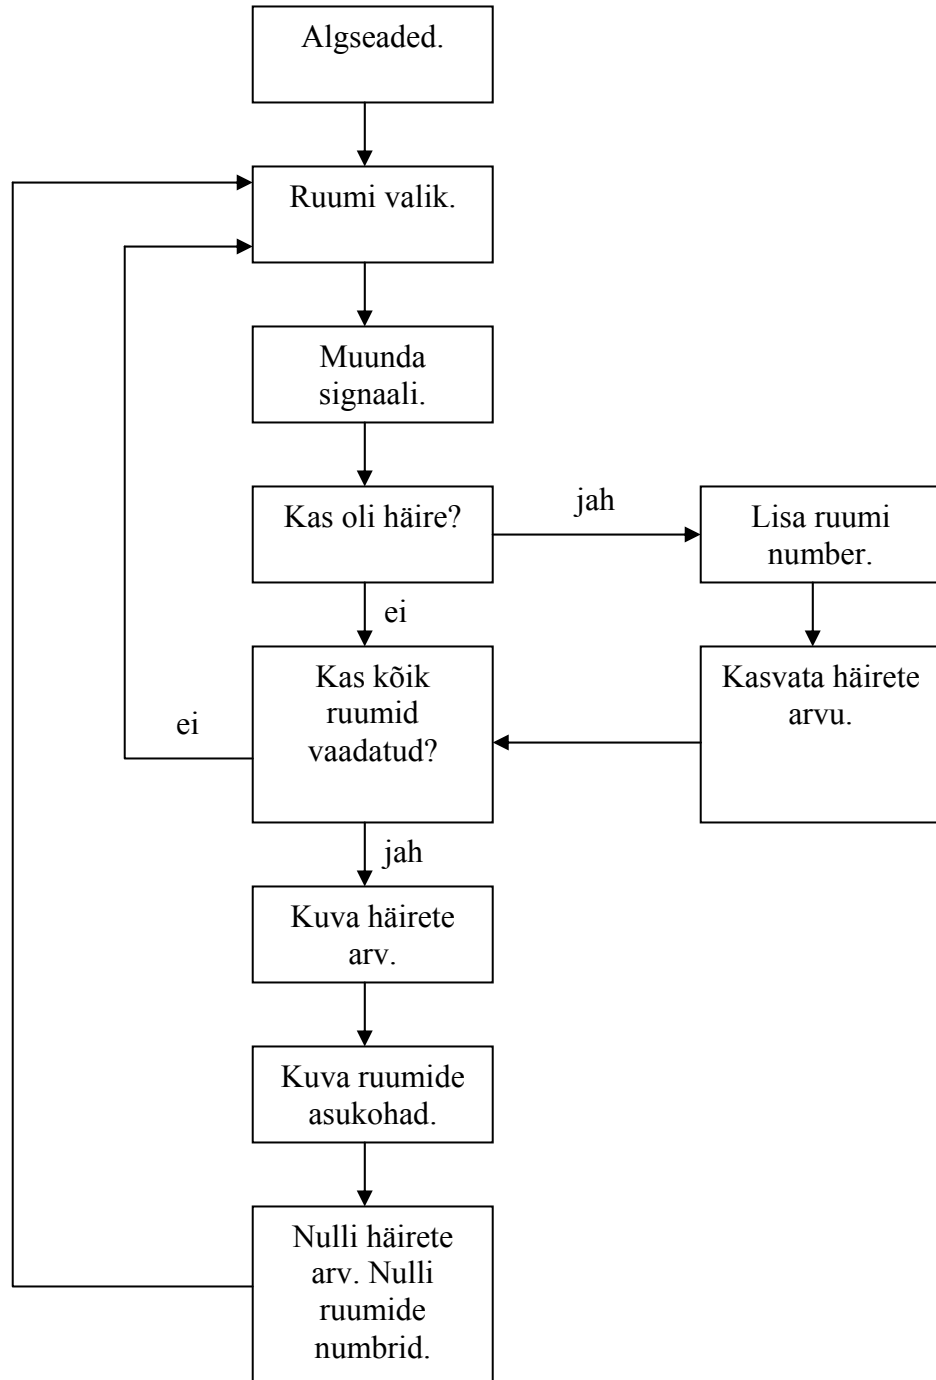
Algseaded.

Ruumi valik.

Muunda signaali.

Kas oli häire?

jah

Lisa ruumi number.

ei

Kas kõik ruumid vaadatud?

Kasvata häirete arvu.

ei

jah

Kuva häirete arv.

Kuva ruumide asukohad.

Nulli häirete arv. Nulli ruumide numbrid.